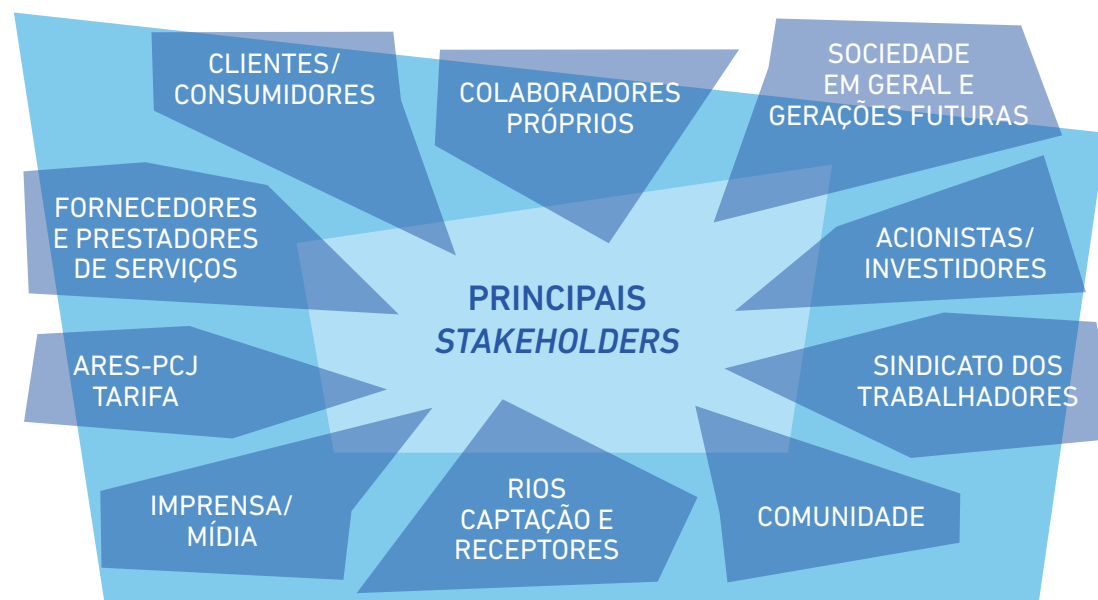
CLIENTES/ CONSUMIDORES

COLABORADORES PRÓPRIOS

SOCIEDADE EM GERAL E GERAÇÕES FUTURAS

FORNECEDORES E PRESTADORES DE SERVIÇOS

PRINCIPAIS *STAKEHOLDERS*

ACIONISTAS/ INVESTIDORES

ARES-PCJ TARIFA

SINDICATO DOS TRABALHADORES

IMPRENSA/ MÍDIA

RIOS CAPTAÇÃO E RECEPTORES

COMUNIDADE